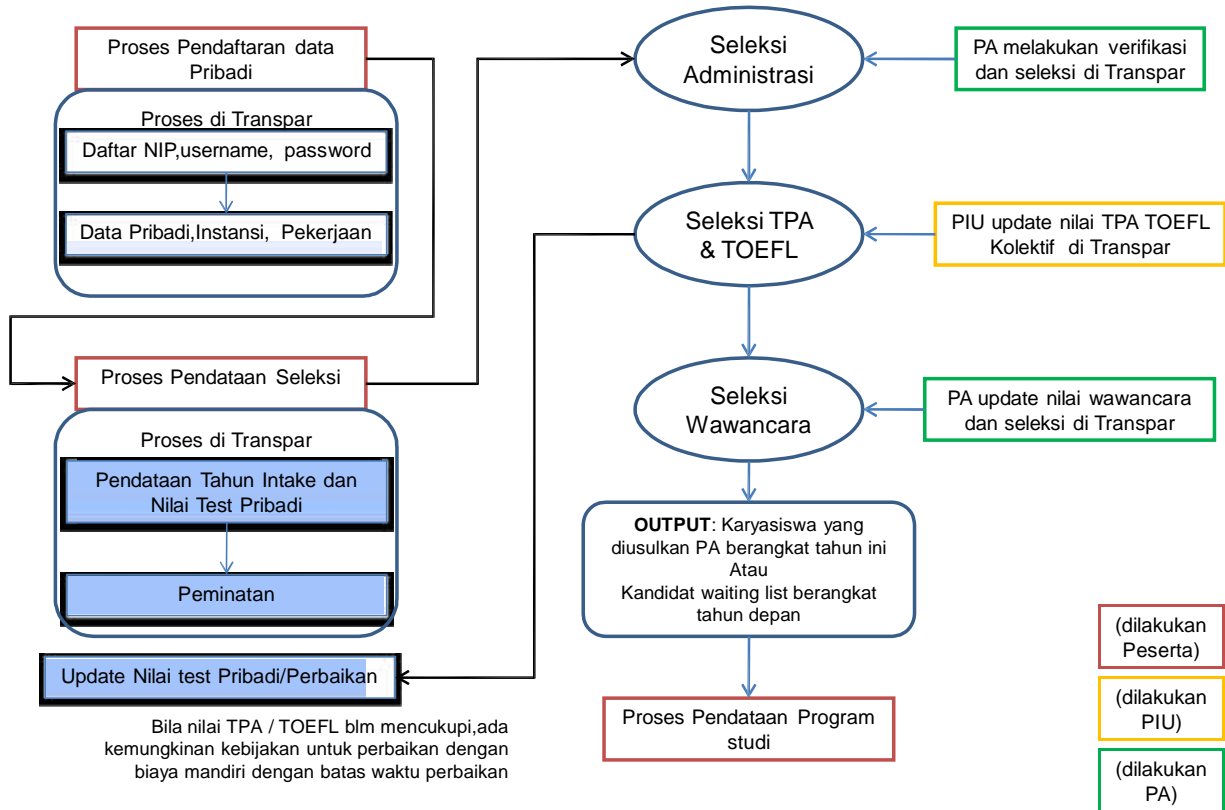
Proses Pendaftaran data Pribadi

Proses di Transpar

Daftar NIP,username, password

Data Pribadi,Instansi, Pekerjaan

Proses Pendataan Seleksi

Proses di Transpar

Pendataan Tahun Intake dan Nilai Test Pribadi

Peminatan

Update Nilai test Pribadi/Perbaikan

Bila nilai TPA / TOEFL blm mencukupi,ada kemungkinan kebijakan untuk perbaikan dengan biaya mandiri dengan batas waktu perbaikan

Seleksi Administrasi

PA melakukan verifikasi dan seleksi di Transpar

Seleksi TPA & TOEFL

PIU update nilai TPA TOEFL Kolektif di Transpar

Seleksi Wawancara

PA update nilai wawancara dan seleksi di Transpar

OUTPUT: Karyasiswa yang diusulkan PA berangkat tahun ini Atau Kandidat waiting list berangkat tahun depan

Proses Pendataan Program studi

(dilakukan Peserta)

(dilakukan PIU)

(dilakukan PA)